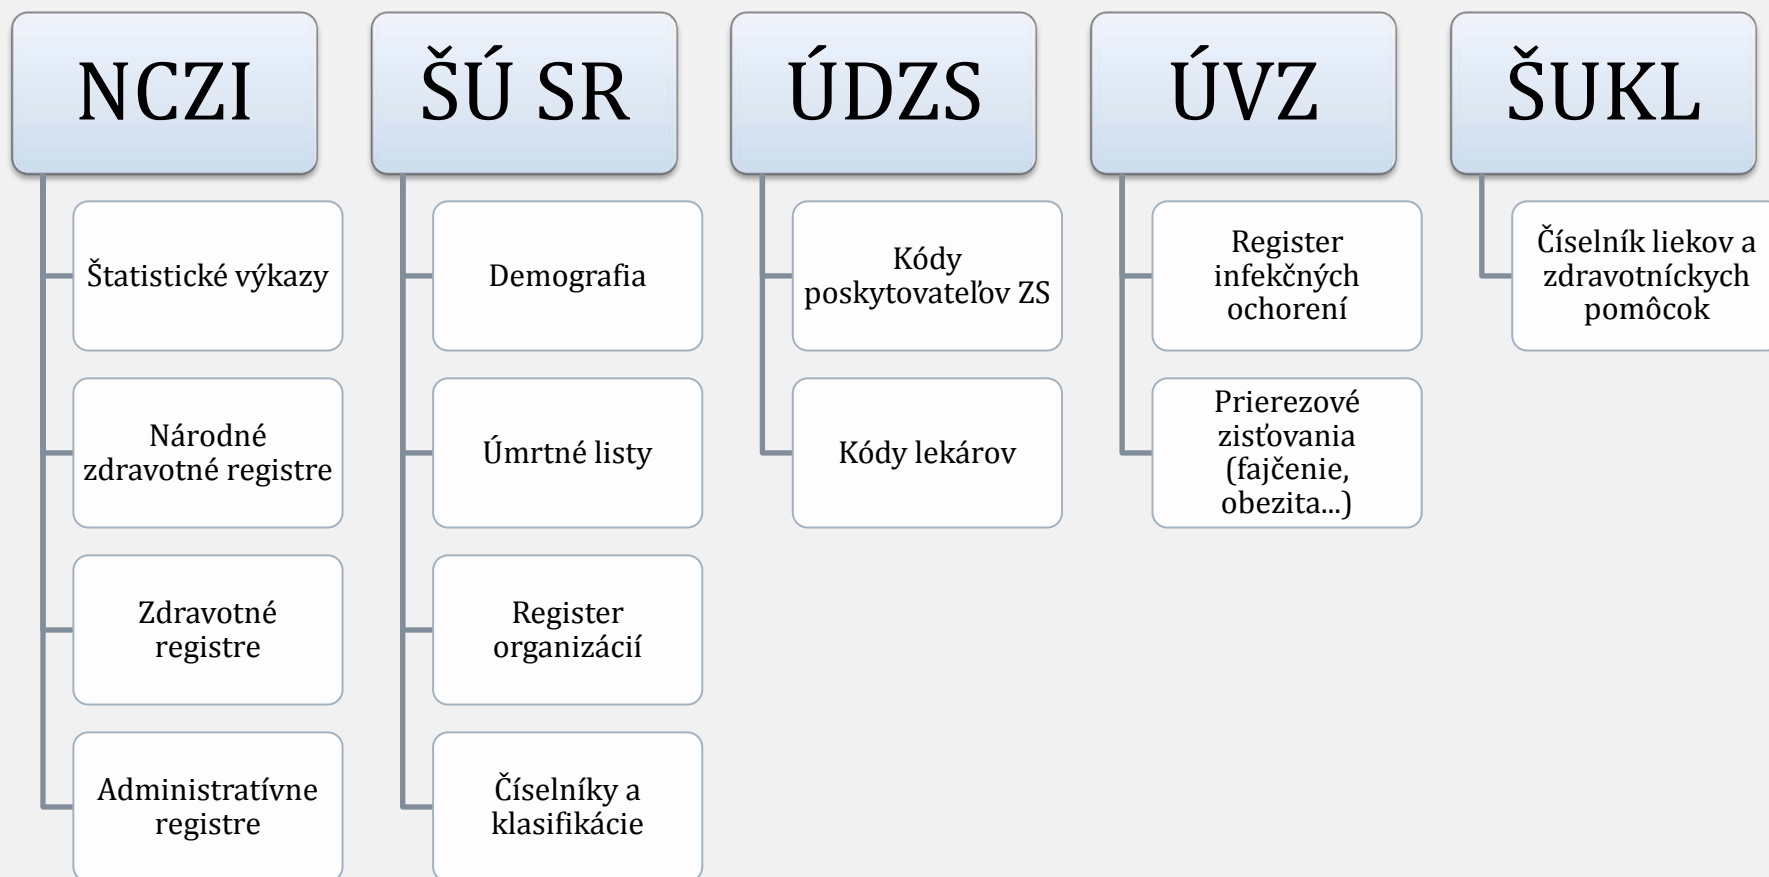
NCZI

Štatistické výkazy

Národné zdravotné registre

Zdravotné registre

Administratívne registre

ŠÚ SR

Demografia

Úmrtné listy

Register organizácií

Číselníky a klasifikácie

ÚDZS

Kódy poskytovateľov ZS

Kódy lekárov

ÚVZ

Register infekčných ochorení

Prierezové zisťovania (fajčenie, obezita...)

ŠUKL

Číselník liekov a zdravotníckych pomôcok